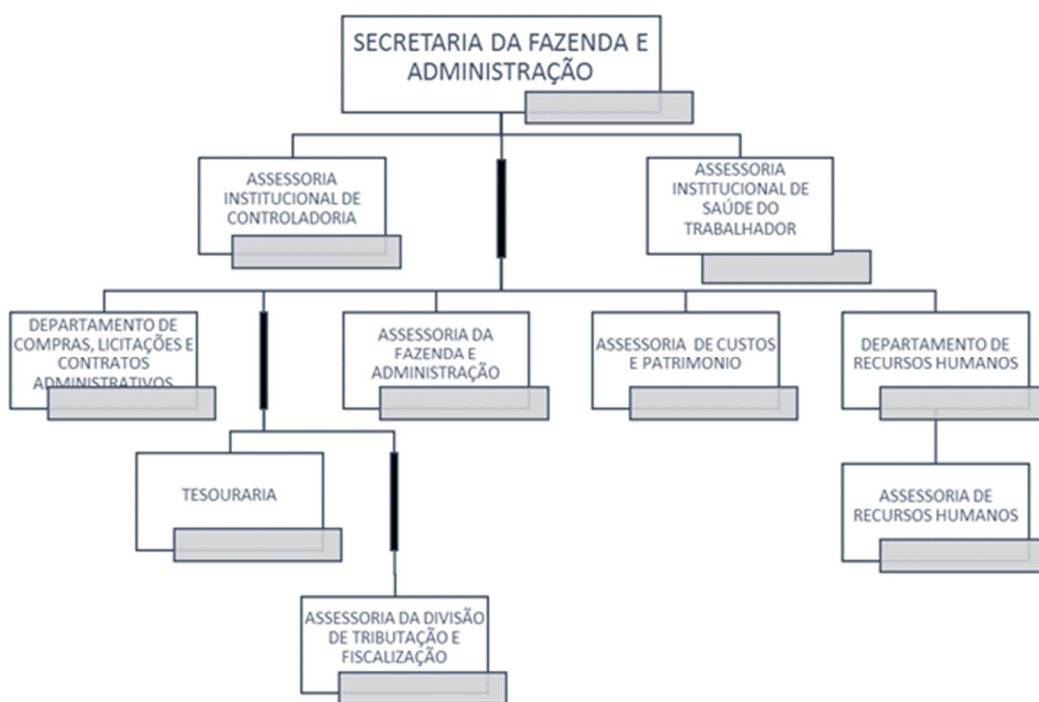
SECRETARIA DA FAZENDA E ADMINISTRAÇÃO

ASSESSORIA INSTITUCIONAL DE CONTROLADORIA

ASSESSORIA INSTITUCIONAL DE SAÚDE DO TRABALHADOR

DEPARTAMENTO DE COMPRAS, LICITAÇÕES E CONTRATOS ADMINISTRATIVOS

ASSESSORIA DA FAZENDA E ADMINISTRAÇÃO

ASSESSORIA DE CUSTOS E PATRIMONIO

DEPARTAMENTO DE RECURSOS HUMANOS

TESOURARIA

ASSESSORIA DE RECURSOS HUMANOS

ASSESSORIA DA DIVISÃO DE TRIBUTAÇÃO E FISCALIZAÇÃO